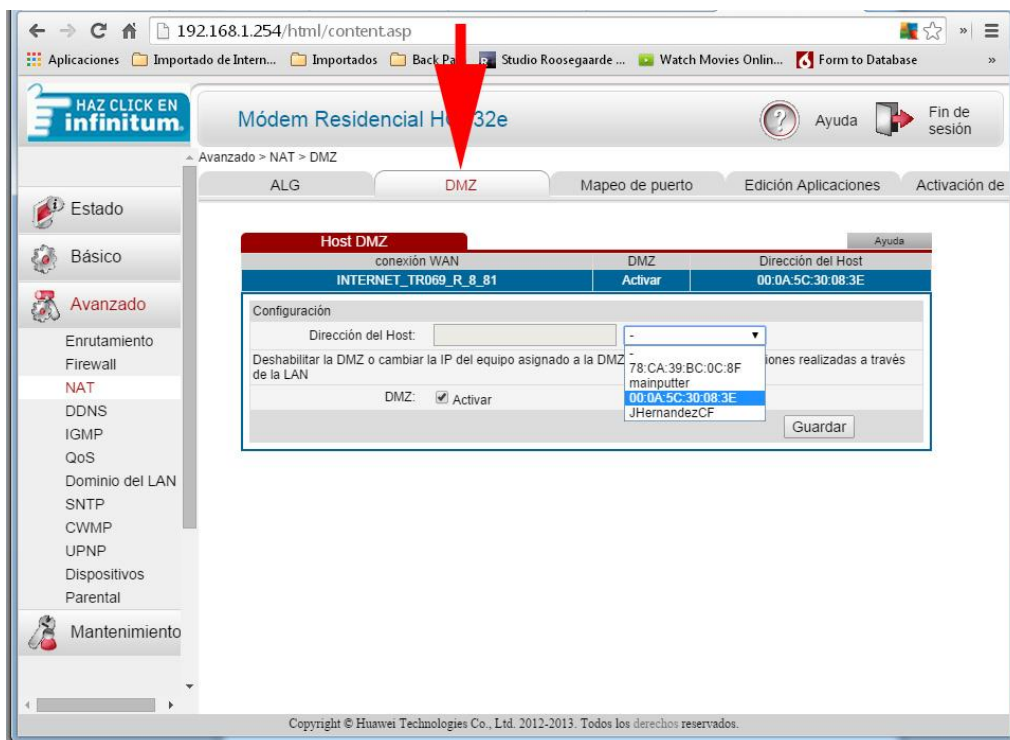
192.168.1.254/html/content.asp

Aplicaciones | Importado de Intern... | Importados | Back Pa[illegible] | Studio Roosegaarde ... | Watch Movies Onlin... | Form to Database | »

HAZ CLICK EN infinitum.

Módem Residencial H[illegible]32e

Ayuda

Fin de sesión

Avanzado > NAT > DMZ

ALG | DMZ | Mapeo de puerto | Edición Aplicaciones | Activación de

Estado

Básico

Avanzado

Enrutamiento
Firewall
NAT
DDNS
IGMP
QoS
Dominio del LAN
SNTP
CWMP
UPNP
Dispositivos
Parental

Mantenimiento

Host DMZ

Ayuda

| conexión WAN | DMZ | Dirección del Host |
|---|---|---|
| INTERNET_TR069_R_8_81 | Activar | 00:0A:5C:30:08:3E |

Configuración

Dirección del Host: -

-
78:CA:39:BC:0C:8F
mainputter
00:0A:5C:30:08:3E
JHernandezCF

Deshabilitar la DMZ o cambiar la IP del equipo asignado a la DMZ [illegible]iones realizadas a través de la LAN

DMZ: Activar

Guardar

Copyright © Huawei Technologies Co., Ltd. 2012-2013. Todos los derechos reservados.